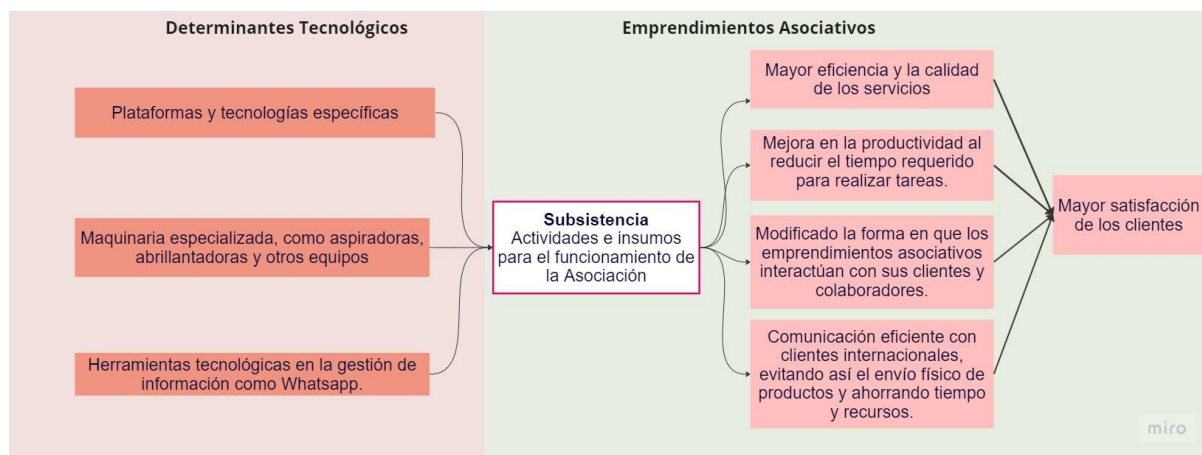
Determinantes Tecnológicos

Emprendimientos Asociativos

Plataformas y tecnologías específicas

Maquinaria especializada, como aspiradoras, abrillantadoras y otros equipos

Herramientas tecnológicas en la gestión de información como Whatsapp.

Subsistencia
Actividades e insumos para el funcionamiento de la Asociación

Mayor eficiencia y la calidad de los servicios

Mejora en la productividad al reducir el tiempo requerido para realizar tareas.

Modificado la forma en que los emprendimientos asociativos interactúan con sus clientes y colaboradores.

Comunicación eficiente con clientes internacionales, evitando así el envío físico de productos y ahorrando tiempo y recursos.

Mayor satisfacción de los clientes

miro